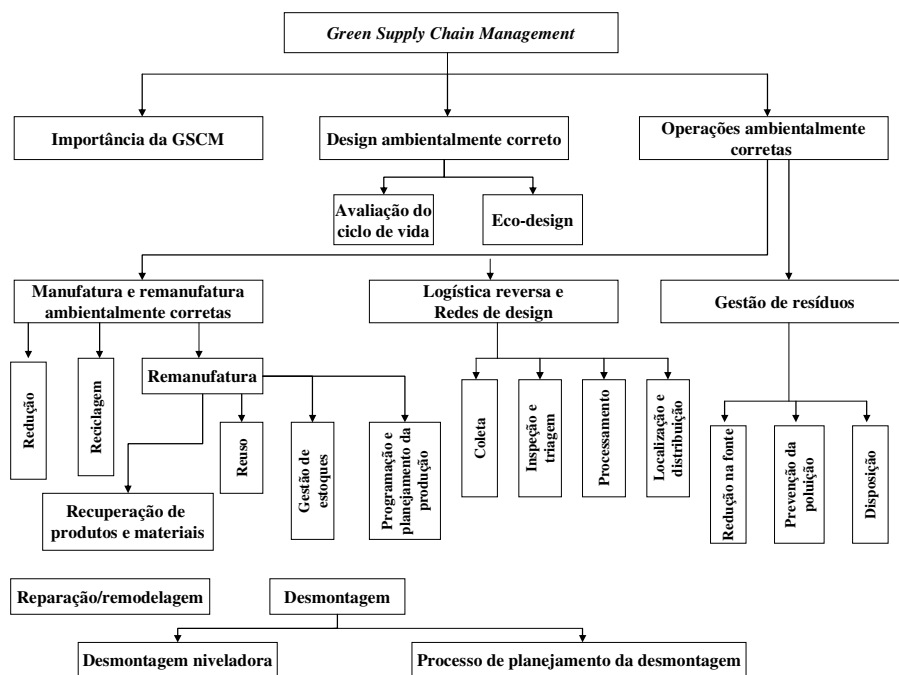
Green Supply Chain Management

Importância da GSCM

Design ambientalmente correto

Operações ambientalmente corretas

Avaliação do ciclo de vida

Eco-design

Manufatura e remanufatura ambientalmente corretas

Logística reversa e Redes de design

Gestão de resíduos

Redução

Reciclagem

Remanufatura

Reuso

Gestão de estoques

Programação e planejamento da produção

Coleta

Inspeção e triagem

Processamento

Localização e distribuição

Redução na fonte

Prevenção da poluição

Disposição

Recuperação de produtos e materiais

Reparação/remodelagem

Desmontagem

Desmontagem niveladora

Processo de planejamento da desmontagem